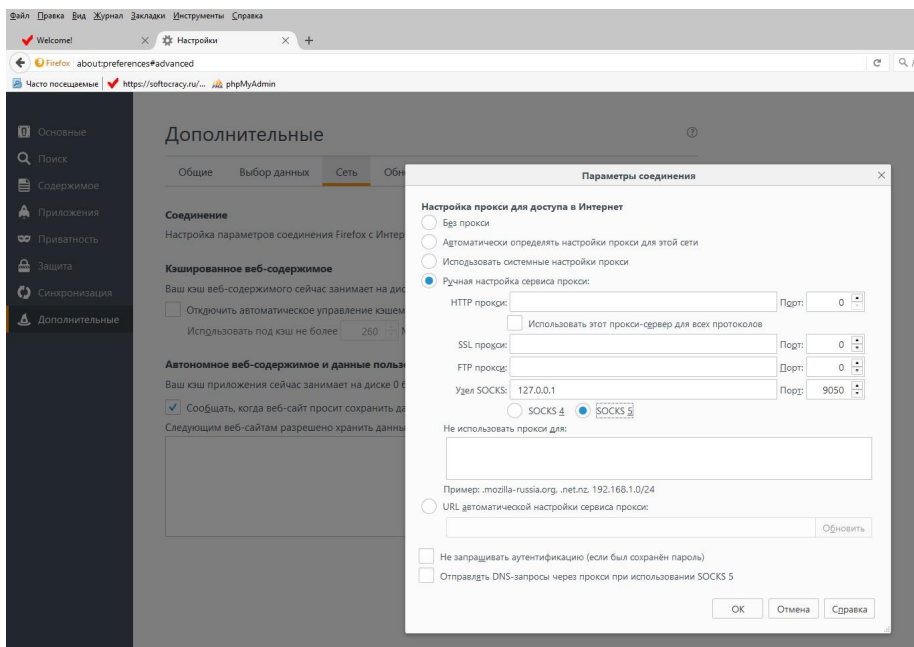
Файл Правка Вид Журнал Закладки Инструменты Справка

Welcome! × Настройки × +

Firefox about:preferences#advanced

Часто посещаемые https://softocracy.ru/... phpMyAdmin

Основные
Поиск
Содержимое
Приложения
Приватность
Защита
Синхронизация
Дополнительные

Дополнительные

Общие Выбор данных Сеть Обн

Соединение
Настройка параметров соединения Firefox с Интер

Кэшированное веб-содержимое
Ваш кэш веб-содержимого сейчас занимает на дис
Отключить автоматическое управление кэшем
Использовать под кэш не более 260

Автономное веб-содержимое и данные пользо
Ваш кэш приложения сейчас занимает на диске 0 б
Сообщать, когда веб-сайт просит сохранить да
Следующим веб-сайтам разрешено хранить данны

Параметры соединения

Настройка прокси для доступа в Интернет
Без прокси
Автоматически определять настройки прокси для этой сети
Использовать системные настройки прокси
Ручная настройка сервиса прокси:
HTTP прокси: Порт: 0
Использовать этот прокси-сервер для всех протоколов
SSL прокси: Порт: 0
FTP прокси: Порт: 0
Узел SOCKS: 127.0.0.1 Порт: 9050
SOCKS 4 SOCKS 5
Не использовать прокси для:

Пример: .mozilla-russia.org, .net.nz, 192.168.1.0/24
URL автоматической настройки сервиса прокси:
Обновить
Не запрашивать аутентификацию (если был сохранён пароль)
Отправлять DNS-запросы через прокси при использовании SOCKS 5

OK Отмена Справка